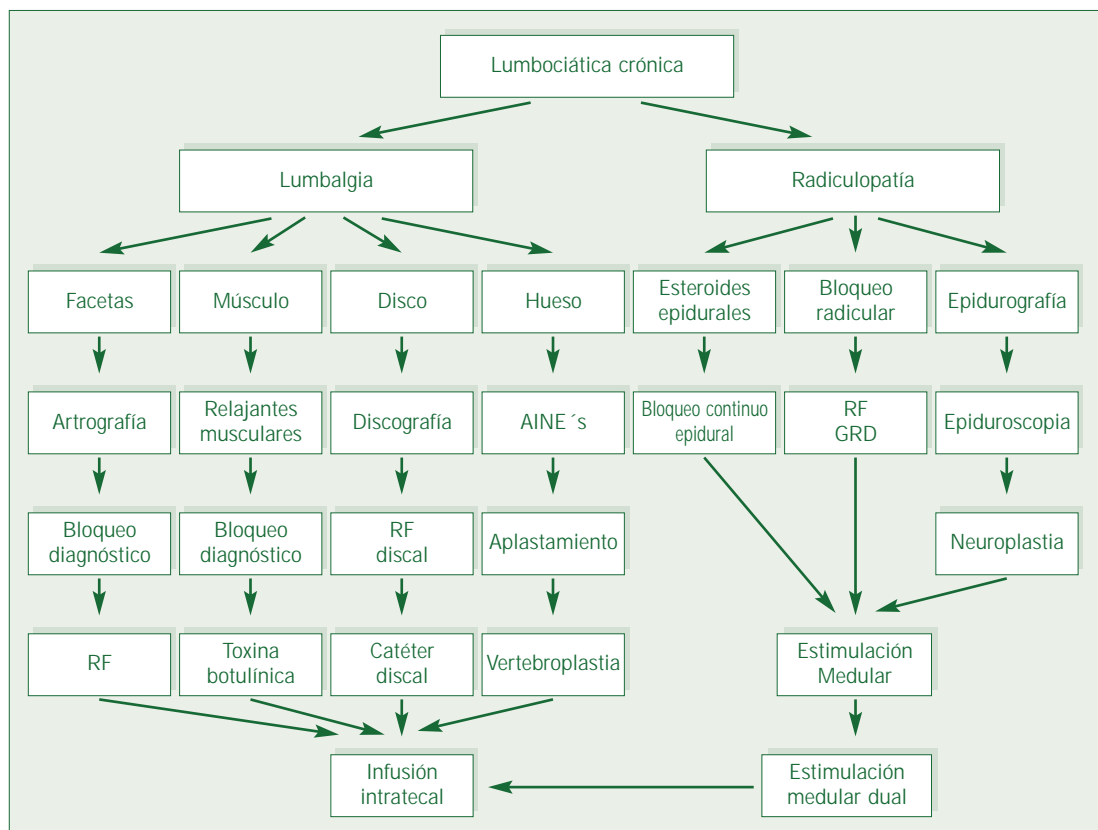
Lumbociática crónica

Lumbalgia

Radiculopatía

Facetas

Músculo

Disco

Hueso

Esteroides epidurales

Bloqueo radicular

Epidurografía

Artrografía

Relajantes musculares

Discografía

AINE´s

Bloqueo continuo epidural

RF GRD

Epiduroscopia

Bloqueo diagnóstico

Bloqueo diagnóstico

RF discal

Aplastamiento

Neuroplastia

RF

Toxina botulínica

Catéter discal

Vertebroplastia

Estimulación Medular

Infusión intratecal

Estimulación medular dual